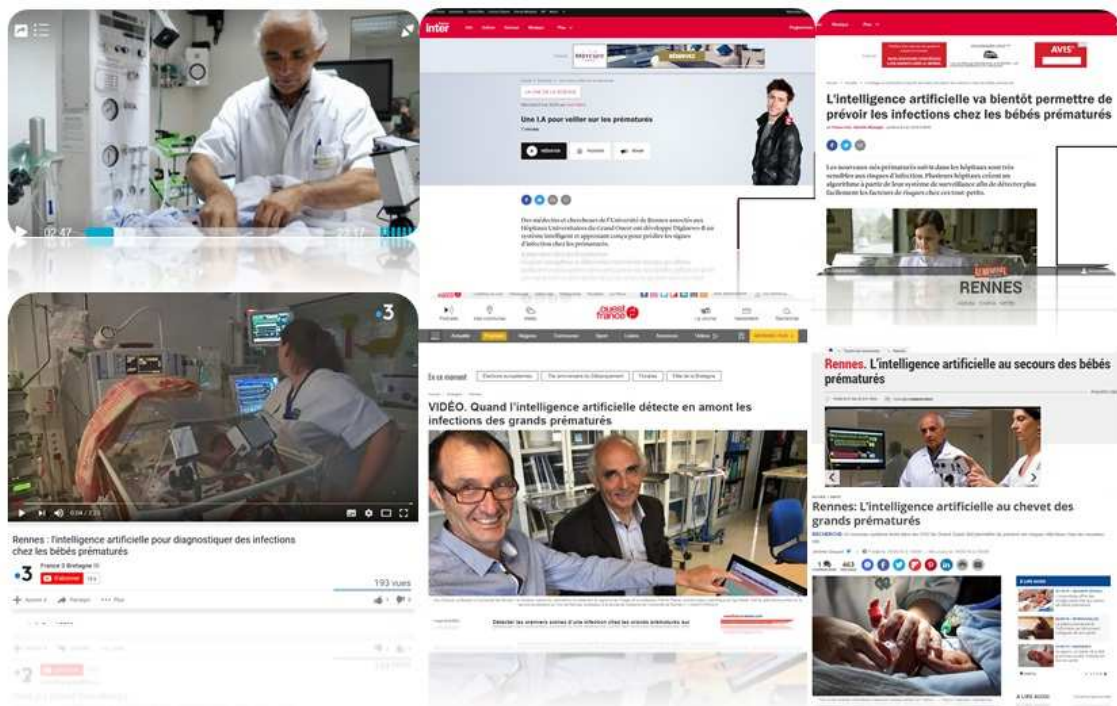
02:47

23:17

Inter

Une I.A pour veiller sur les prématurés

Des médecins et chercheurs de l'Université de Rennes associés aux Hôpitaux Universitaires du Grand Ouest ont développé Digi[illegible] un système intelligent et apprenant conçu pour prédire les signes d'infection chez les prématurés.

L'intelligence artificielle va bientôt permettre de prévoir les infections chez les bébés prématurés

Les nouveaux-nés prématurés suivis dans les hôpitaux sont très sensibles aux risques d'infection. Plusieurs hôpitaux créent un algorithme à partir de leur système de surveillance afin de détecter plus facilement les facteurs de risques chez ces tout-petits.

RENNES

3

0:04 / 2:23

Rennes : l'intelligence artificielle pour diagnostiquer des infections chez les bébés prématurés

France 3 Bretagne

S'abonner

193 vues

ouest france

En ce moment

VIDÉO. Quand l'intelligence artificielle détecte en amont les infections des grands prématurés

Détecter les premiers signes d'une infection chez les grands prématurés

Rennes. L'intelligence artificielle au secours des bébés prématurés

Rennes: L'intelligence artificielle au chevet des grands prématurés

RECHERCHE

À LIRE AUSSI